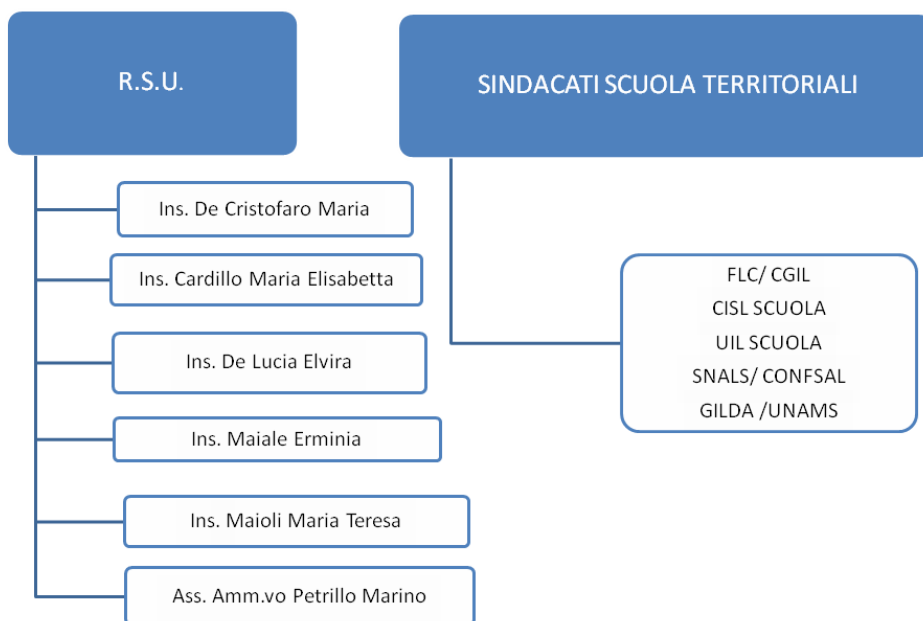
R.S.U.

Ins. De Cristofaro Maria

Ins. Cardillo Maria Elisabetta

Ins. De Lucia Elvira

Ins. Maiale Erminia

Ins. Maioli Maria Teresa

Ass. Amm.vo Petrillo Marino

SINDACATI SCUOLA TERRITORIALI

FLC/ CGIL
CISL SCUOLA
UIL SCUOLA
SNALS/ CONFSAL
GILDA /UNAMS